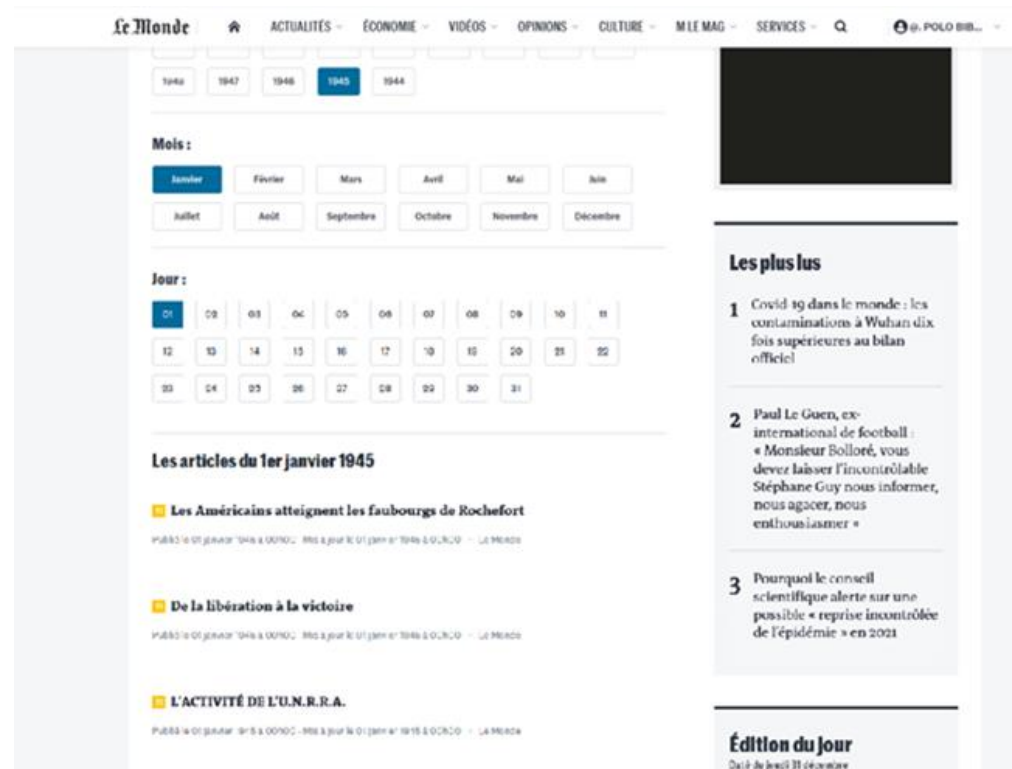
Le Monde ACTUALITÉS ÉCONOMIE VIDÉOS OPINIONS CULTURE M LE MAG SERVICES @. POLO BIB...

1948 1947 1946 1945 1944

Mois :

Janvier Février Mars Avril Mai Juin
Juillet Août Septembre Octobre Novembre Décembre

Jour :

01 02 03 04 05 06 07 08 09 10 11
12 13 14 15 16 17 18 19 20 21 22
23 24 25 26 27 28 29 30 31

Les articles du 1er janvier 1945

Les Américains atteignent les faubourgs de Rochefort

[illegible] — Le Monde

De la libération à la victoire

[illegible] — Le Monde

L'ACTIVITÉ DE L'U.N.R.R.A.

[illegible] — Le Monde

Les plus lus

1 Covid-19 dans le monde : les contaminations à Wuhan dix fois supérieures au bilan officiel

2 Paul Le Guen, ex-international de football : « Monsieur Bolloré, vous devez laisser l'incontrôlable Stéphane Guy nous informer, nous agacer, nous enthousiasmer »

3 Pourquoi le conseil scientifique alerte sur une possible « reprise incontrôlée de l'épidémie » en 2021

Édition du jour

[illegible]